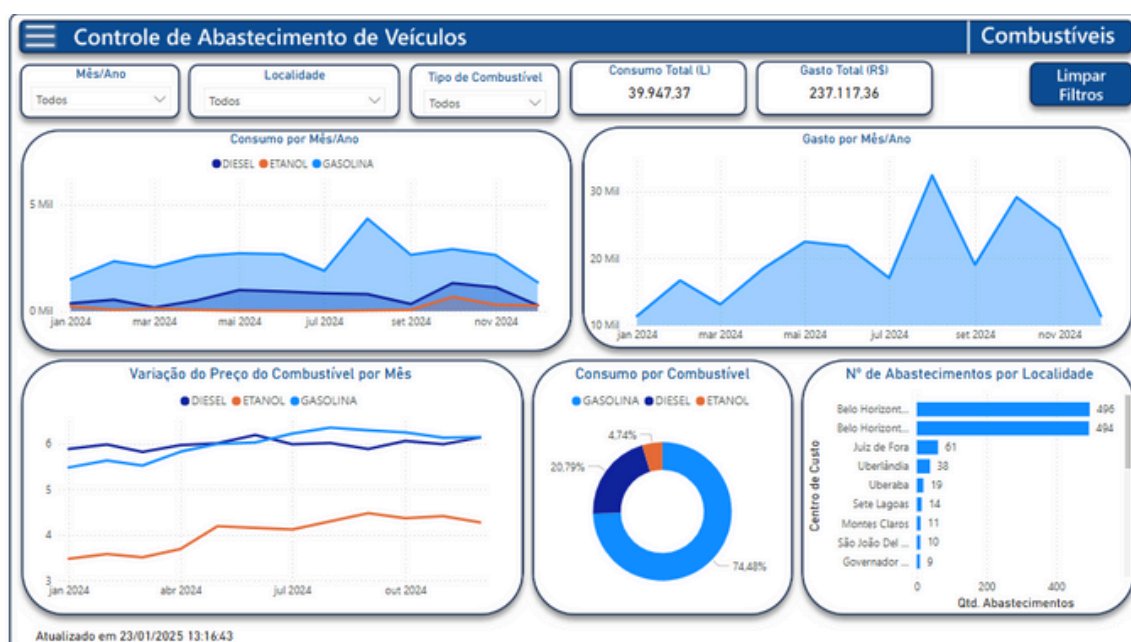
Controle de Abastecimento de Veículos

Combustíveis

Mês/Ano
Todos

Localidade
Todos

Tipo de Combustível
Todos

Consumo Total (L)
39.947,37

Gasto Total (R$)
237.117,36

Limpar Filtros

Consumo por Mês/Ano

DIESEL ETANOL GASOLINA

5 Mil
0 Mil
jan 2024 mar 2024 mai 2024 jul 2024 set 2024 nov 2024

Gasto por Mês/Ano

30 Mil
20 Mil
10 Mil
jan 2024 mar 2024 mai 2024 jul 2024 set 2024 nov 2024

Variação do Preço do Combustível por Mês

DIESEL ETANOL GASOLINA

6
5
4
3
jan 2024 abr 2024 jul 2024 out 2024

Consumo por Combustível

GASOLINA DIESEL ETANOL

4,74%
20,79%
74,48%

Nº de Abastecimentos por Localidade

Centro de Custo

| | |
|---|---|
| Belo Horizont... | 496 |
| Belo Horizont... | 494 |
| Juiz de Fora | 61 |
| Uberlândia | 38 |
| Uberaba | 19 |
| Sete Lagoas | 14 |
| Montes Claros | 11 |
| São João Del ... | 10 |
| Governador ... | 9 |

0 200 400
Qtd. Abastecimentos

Atualizado em 23/01/2025 13:16:43